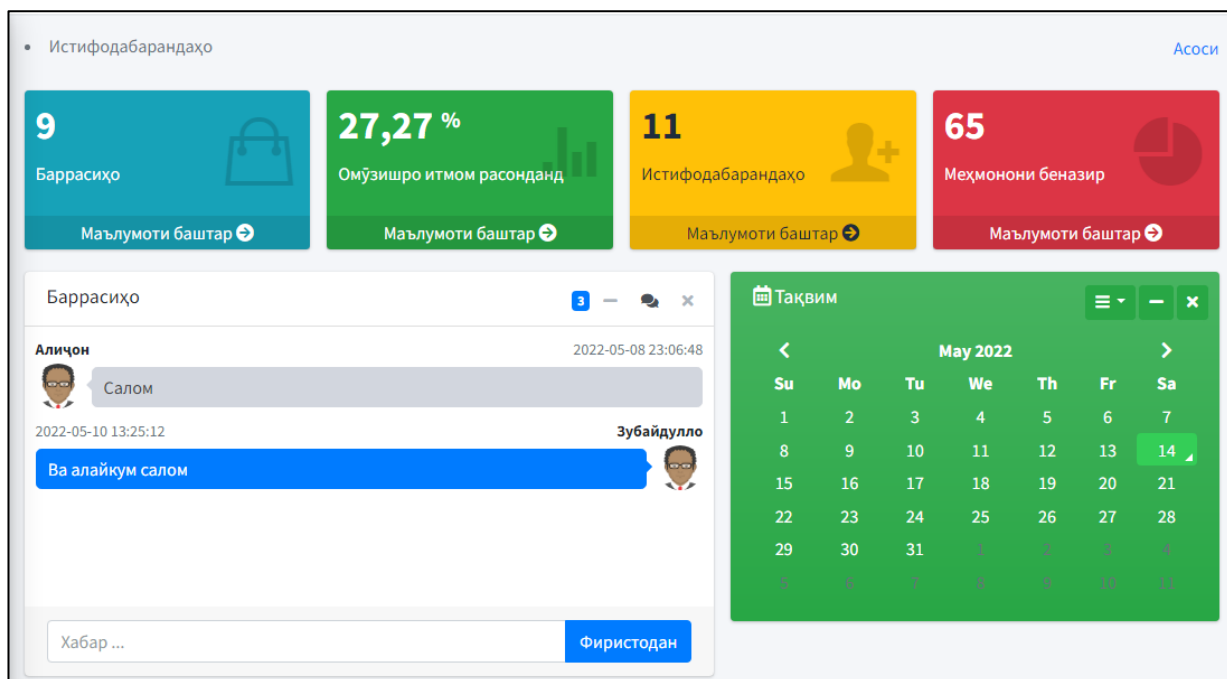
• Истифодабарандаҳо

Асоси

9
Баррасиҳо
Маълумоти баштар

27,27 %
Омӯзишро итмом расонданд
Маълумоти баштар

11
Истифодабарандаҳо
Маълумоти баштар

65
Меҳмонони беназир
Маълумоти баштар

Баррасиҳо 3

Алиҷон 2022-05-08 23:06:48
Салом

2022-05-10 13:25:12 Зубайдулло
Ва алайкум салом

Хабар ...
Фиристодан

Тақвим

May 2022

| Su | Mo | Tu | We | Th | Fr | Sa |
|---|---|---|---|---|---|---|
| 1 | 2 | 3 | 4 | 5 | 6 | 7 |
| 8 | 9 | 10 | 11 | 12 | 13 | 14 |
| 15 | 16 | 17 | 18 | 19 | 20 | 21 |
| 22 | 23 | 24 | 25 | 26 | 27 | 28 |
| 29 | 30 | 31 | 1 | 2 | 3 | 4 |
| 5 | 6 | 7 | 8 | 9 | 10 | 11 |